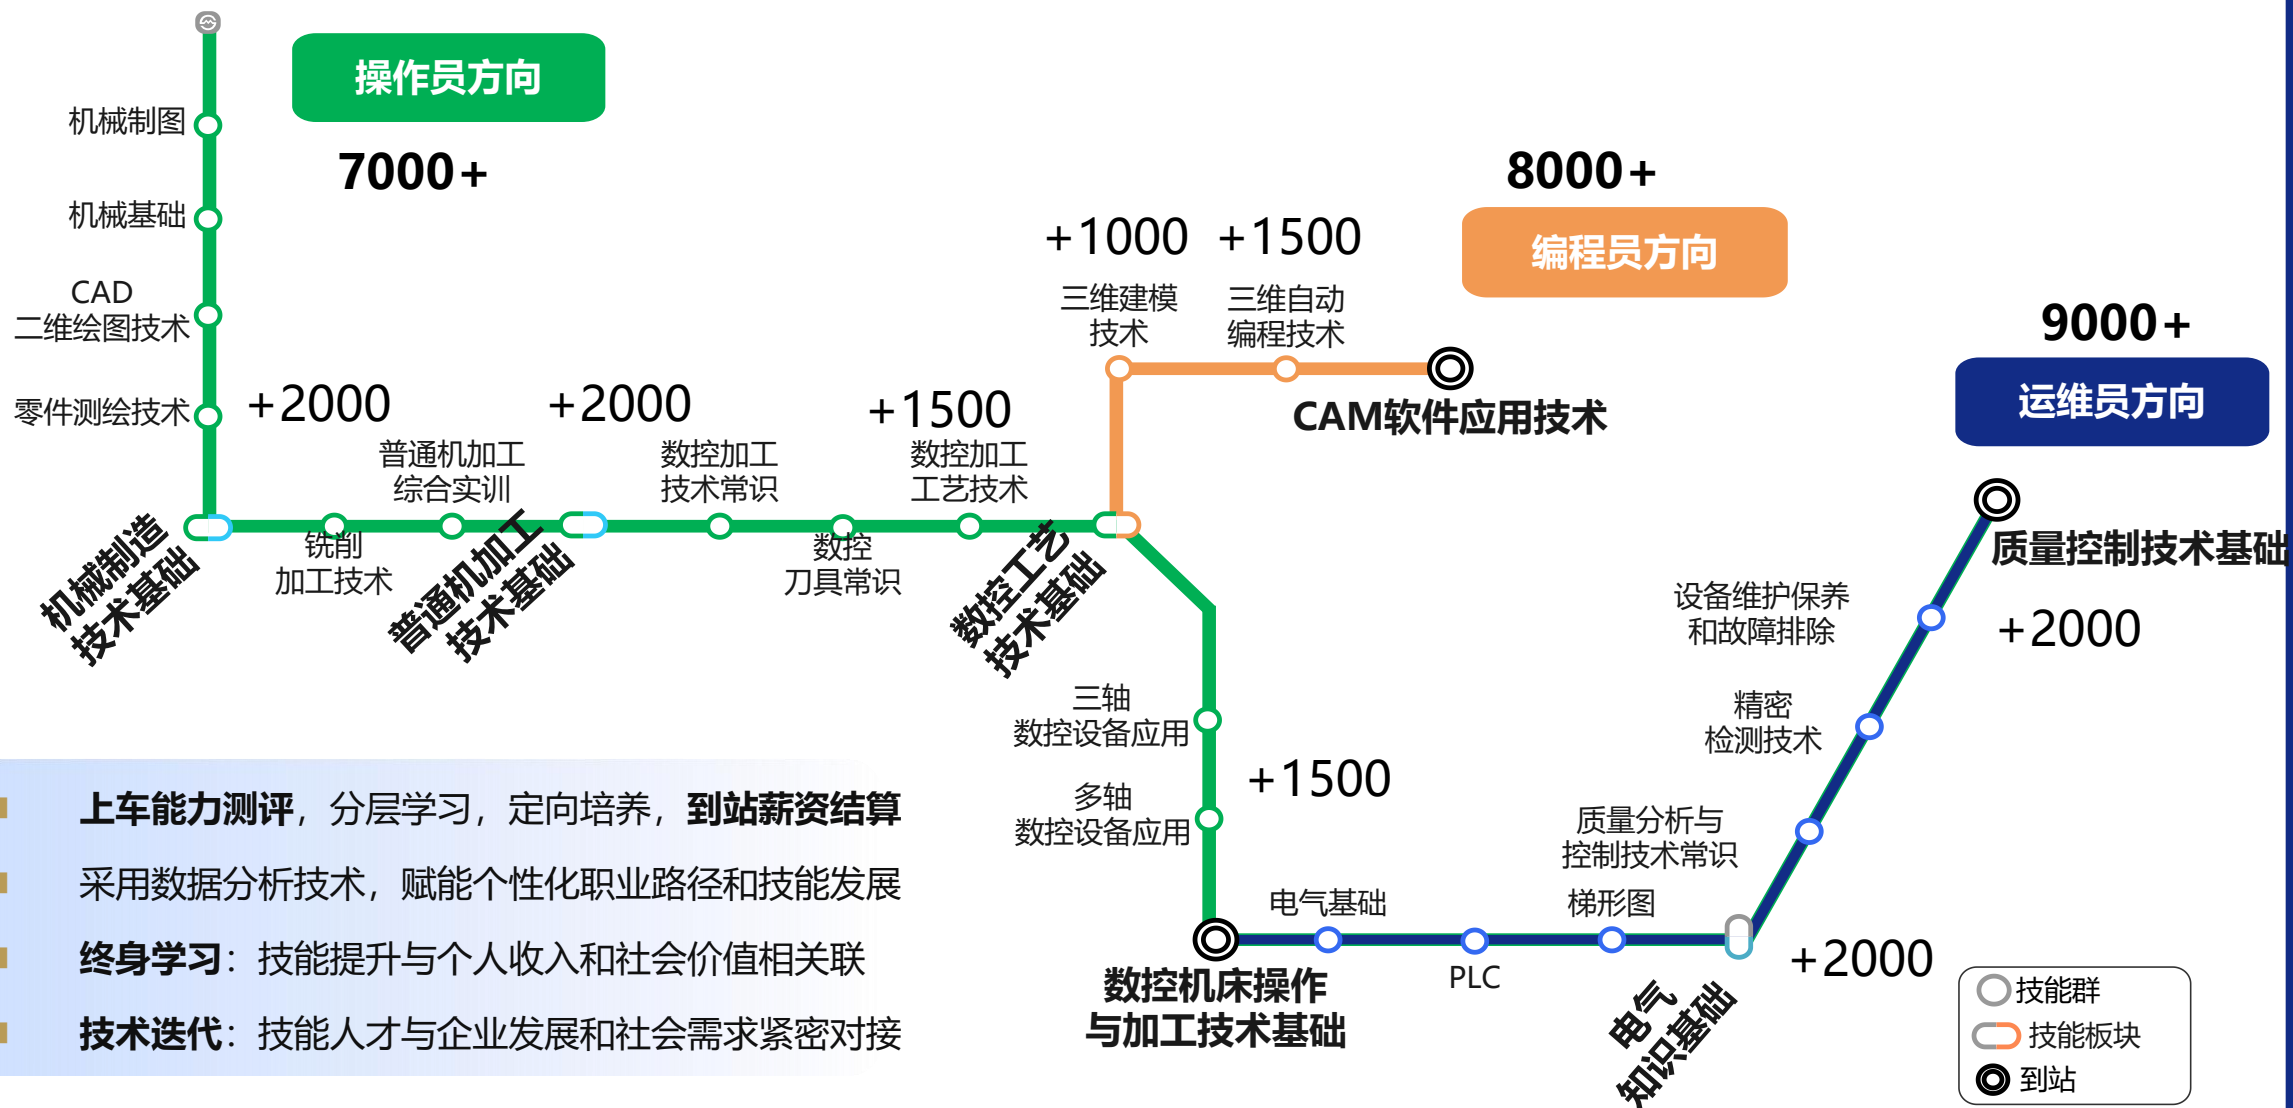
操作员方向

7000+

机械制图

机械基础

CAD
二维绘图技术

零件测绘技术

+2000

普通机加工
综合实训

+2000

数控加工
技术常识

+1500

数控加工
工艺技术

+1000 +1500

三维建模
技术

三维自动
编程技术

8000+

编程员方向

CAM软件应用技术

9000+

运维员方向

机械制造
技术基础

铣削
加工技术

普通机加工
技术基础

数控
刀具常识

数控工艺
技术基础

质量控制技术基础

设备维护保养
和故障排除

+2000

精密
检测技术

三轴
数控设备应用

多轴
数控设备应用

+1500

质量分析与
控制技术常识

电气基础

梯形图

PLC

+2000

数控机床操作
与加工技术基础

电气
知识基础

上车能力测评，分层学习，定向培养，到站薪资结算

采用数据分析技术，赋能个性化职业路径和技能发展

终身学习：技能提升与个人收入和社会价值相关联

技术迭代：技能人才与企业发展和社会需求紧密对接

技能群
技能板块
到站